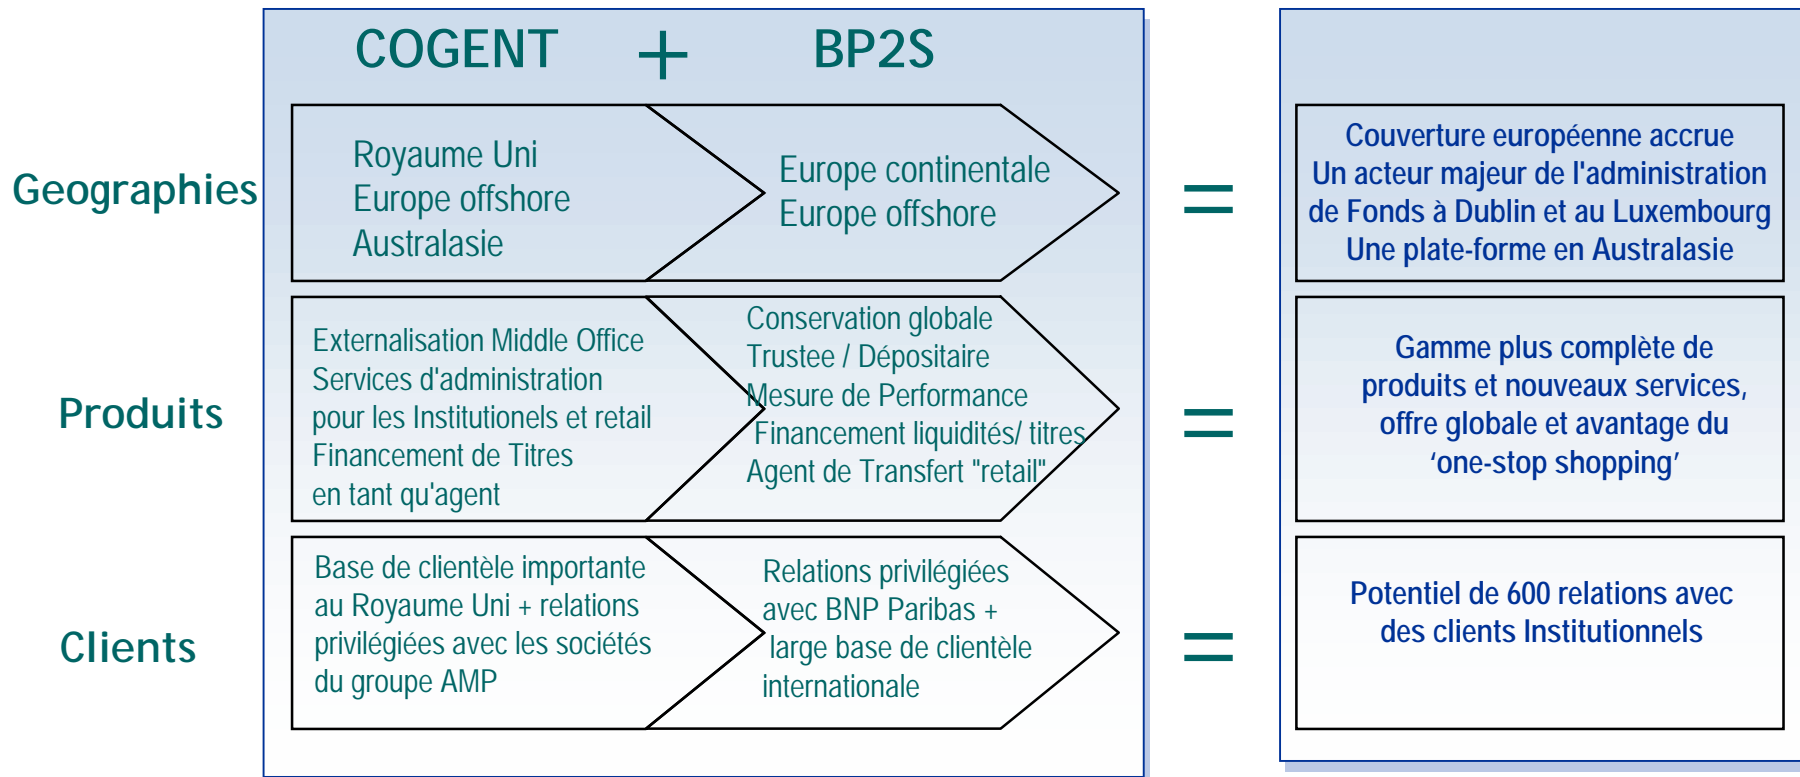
COGENT + BP2S

Geographies

Royaume Uni
Europe offshore
Australasie

Europe continentale
Europe offshore

=

Couverture européenne accrue
Un acteur majeur de l'administration de Fonds à Dublin et au Luxembourg
Une plate-forme en Australasie

Produits

Externalisation Middle Office
Services d'administration pour les Institutionels et retail
Financement de Titres en tant qu'agent

Conservation globale
Trustee / Dépositaire
Mesure de Performance
Financement liquidités/ titres
Agent de Transfert "retail"

=

Gamme plus complète de produits et nouveaux services, offre globale et avantage du 'one-stop shopping'

Clients

Base de clientèle importante au Royaume Uni + relations privilégiées avec les sociétés du groupe AMP

Relations privilégiées avec BNP Paribas + large base de clientèle internationale

=

Potentiel de 600 relations avec des clients Institutionnels